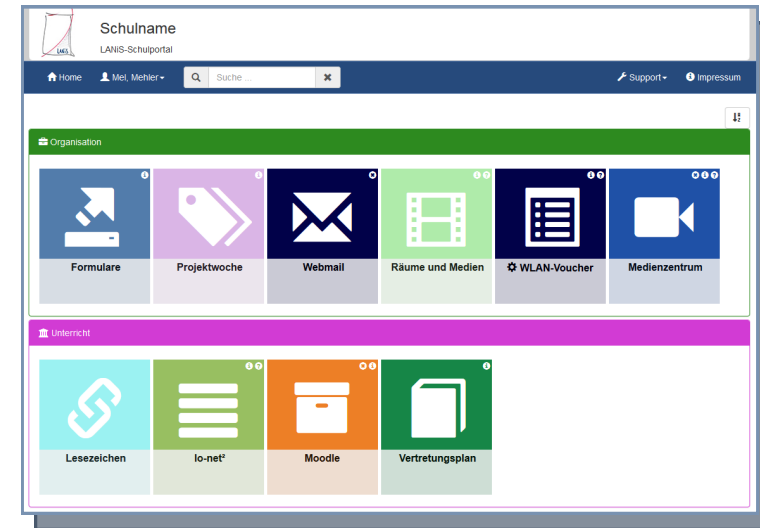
LANiS

Schulname
LANiS-Schulportal

Home Mei, Mehler Suche ... Support Impressum

Organisation

Formulare
Projektwoche
Webmail
Räume und Medien
WLAN-Voucher
Medienzentrum

Unterricht

Lesezeichen
lo-net²
Moodle
Vertretungsplan